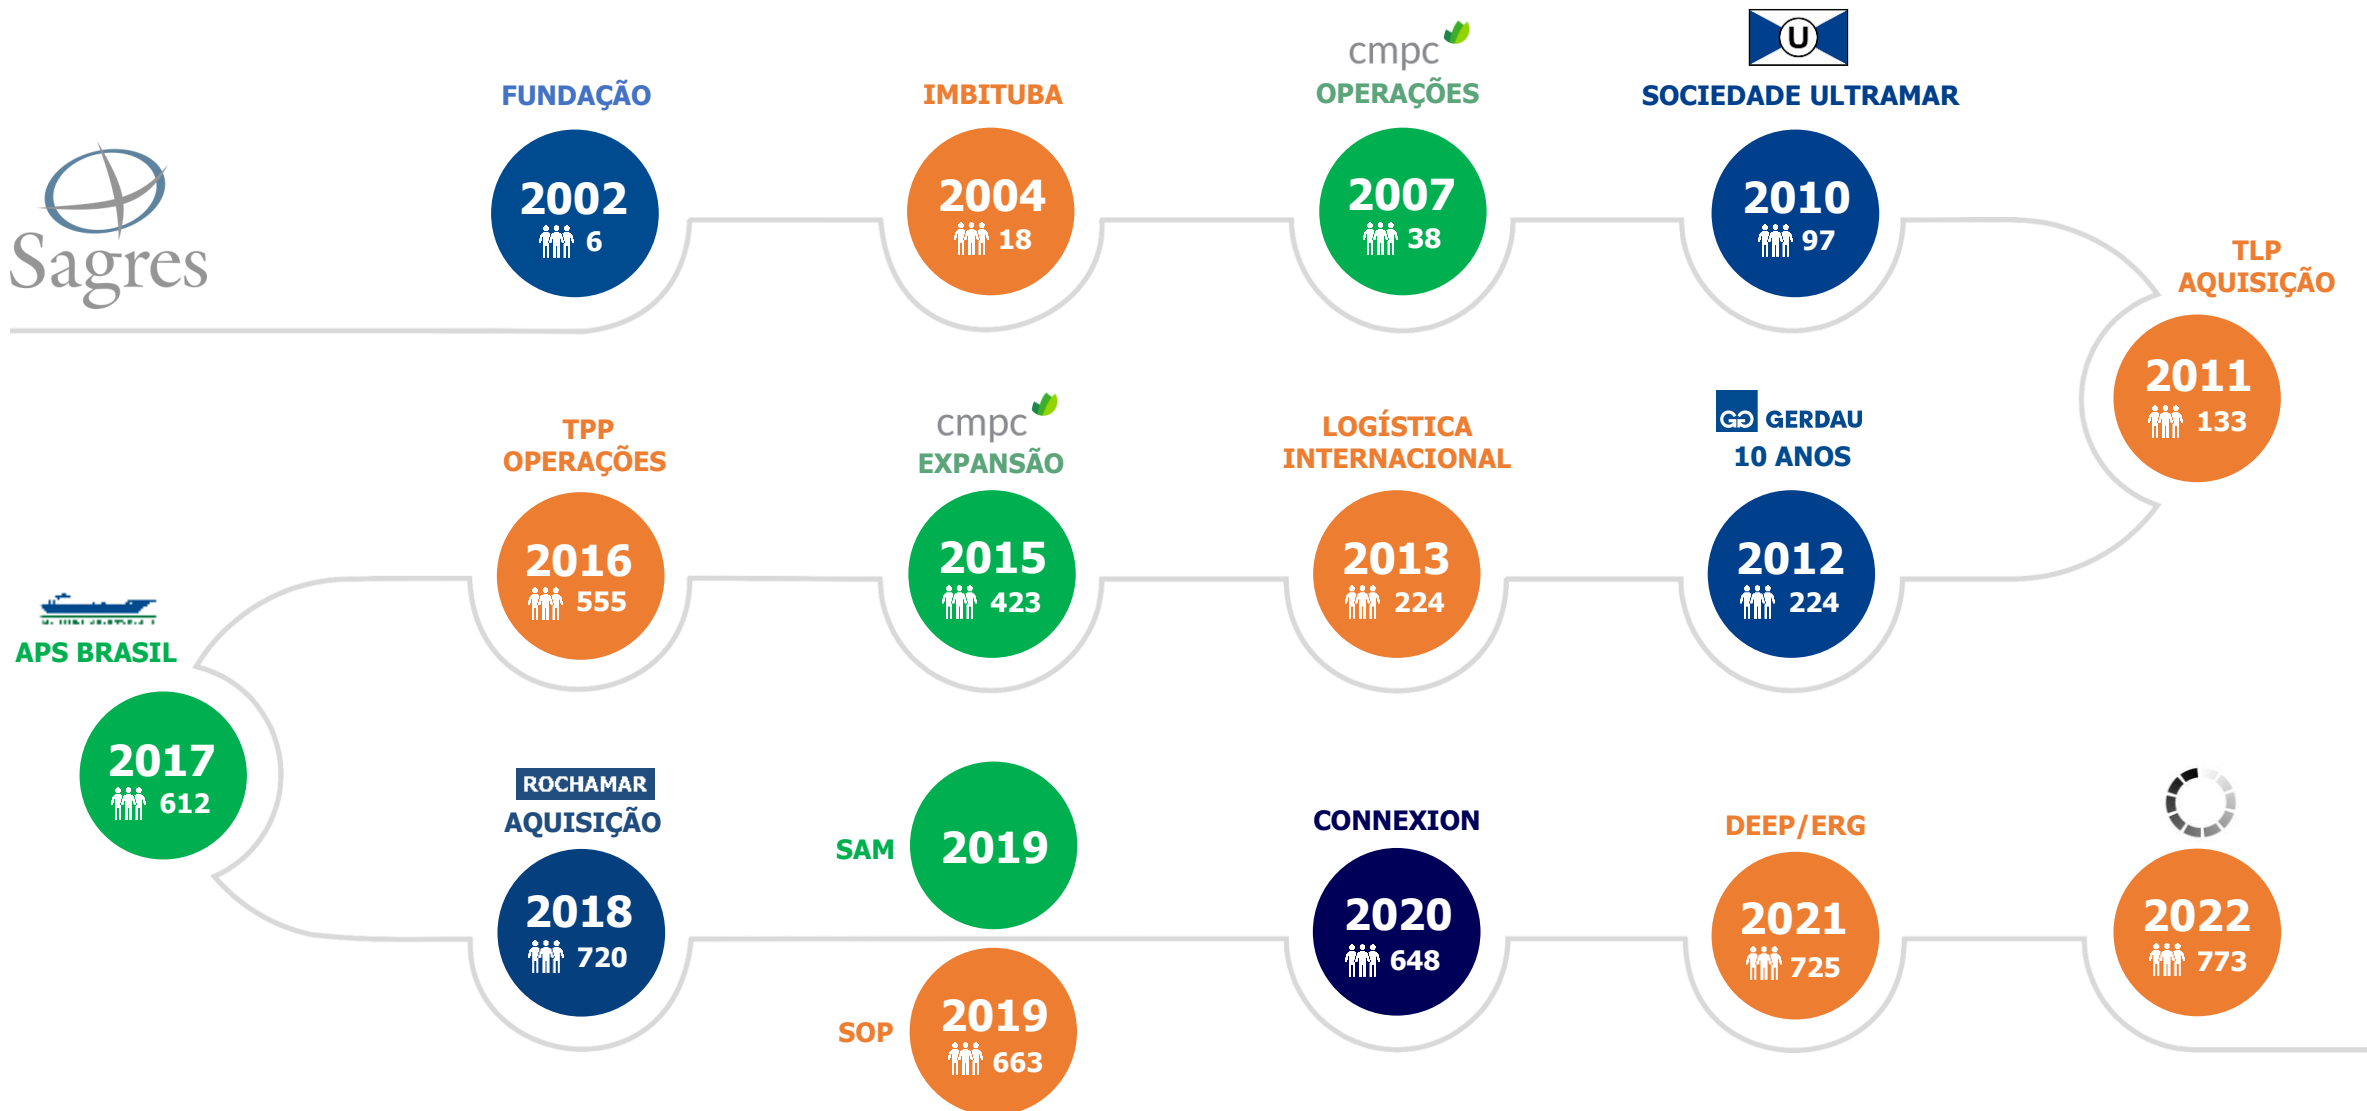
Sagres

FUNDAÇÃO
2002
6

IMBITUBA
2004
18

cmpc
OPERAÇÕES
2007
38

U
SOCIEDADE ULTRAMAR
2010
97

TLP
AQUISIÇÃO
2011
133

GERDAU
10 ANOS
2012
224

LOGÍSTICA
INTERNACIONAL
2013
224

cmpc
EXPANSÃO
2015
423

TPP
OPERAÇÕES
2016
555

APS BRASIL
2017
612

ROCHAMAR
AQUISIÇÃO
2018
720

SAM
2019

SOP
2019
663

CONNEXION
2020
648

DEEP/ERG
2021
725

2022
773